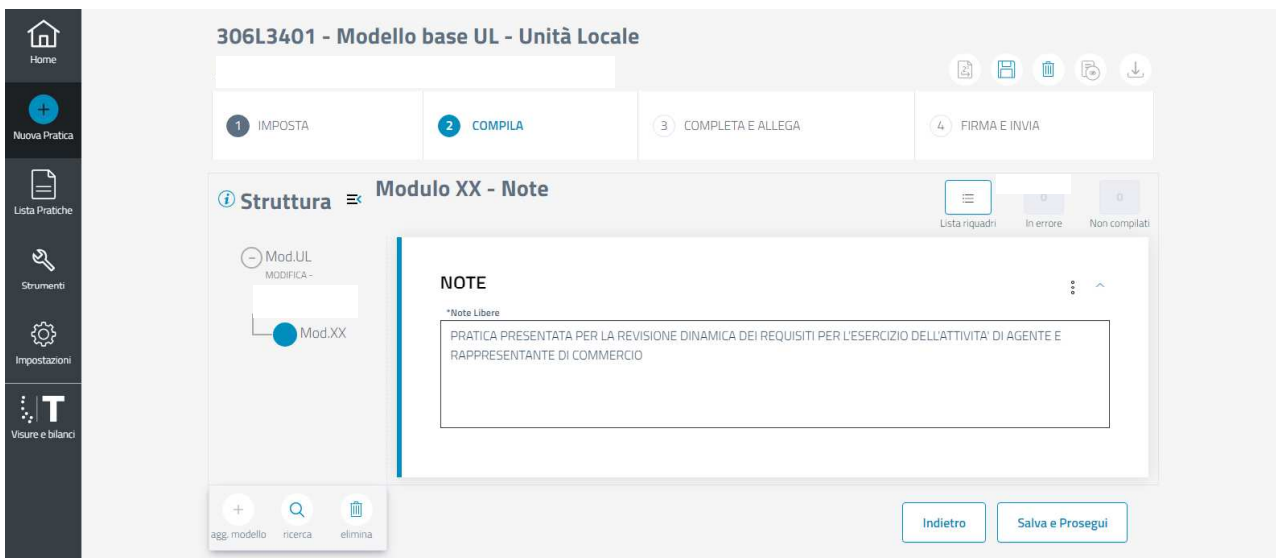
Home

Nuova Pratica

Lista Pratiche

Strumenti

Impostazioni

Visure e bilanci

306L3401 - Modello base UL - Unità Locale

1 IMPOSTA
2 COMPILA
3 COMPLETA E ALLEGA
4 FIRMA E INVIA

Struttura

Modulo XX - Note

Lista riquadri
0
In errore
0
Non compilati

Mod.UL
MODIFICA -

Mod.XX

NOTE

*Note Libere

PRATICA PRESENTATA PER LA REVISIONE DINAMICA DEI REQUISITI PER L'ESERCIZIO DELL'ATTIVITA' DI AGENTE E RAPPRESENTANTE DI COMMERCIO

agg. modello
ricerca
elimina

Indietro
Salva e Prosegui